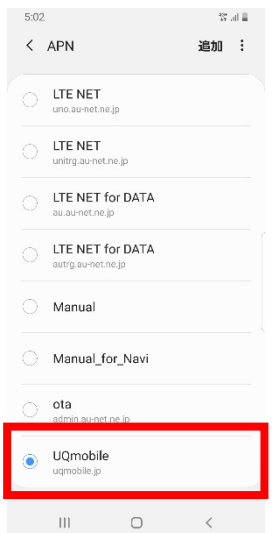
5:02

APN

追加

LTE NET
uno.au-net.ne.jp

LTE NET
unitrg.au-net.ne.jp

LTE NET for DATA
au.au-net.ne.jp

LTE NET for DATA
autrg.au-net.ne.jp

Manual

Manual_for_Navi

ota
admin.au-net.ne.jp

UQmobile
uqmobile.jp